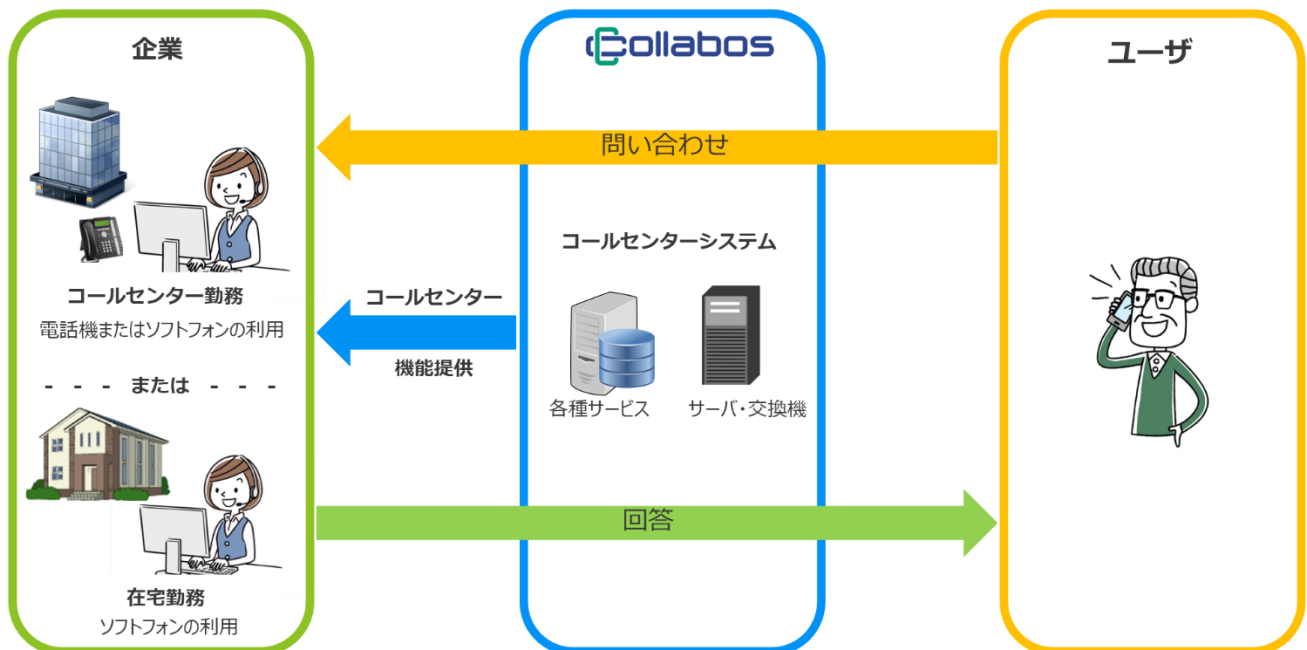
企業

collabos

ユーザ

問い合わせ

コールセンターシステム

コールセンター勤務
電話機またはソフトフォンの利用

コールセンター
機能提供

- - - または - - -

各種サービス

サーバ・交換機

回答

在宅勤務
ソフトフォンの利用